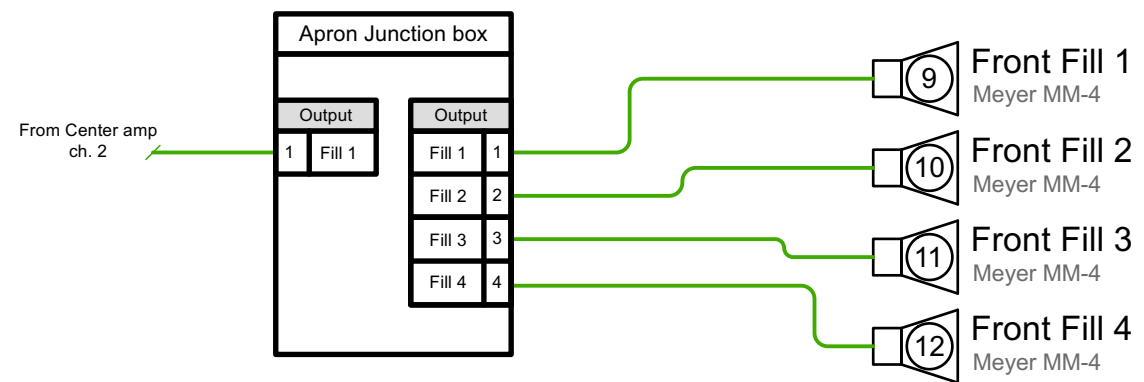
Apron Junction box

From Center amp ch. 2

Output

1 Fill 1

Output

Fill 1 1

Fill 2 2

Fill 3 3

Fill 4 4

9 Front Fill 1
Meyer MM-4

10 Front Fill 2
Meyer MM-4

11 Front Fill 3
Meyer MM-4

12 Front Fill 4
Meyer MM-4